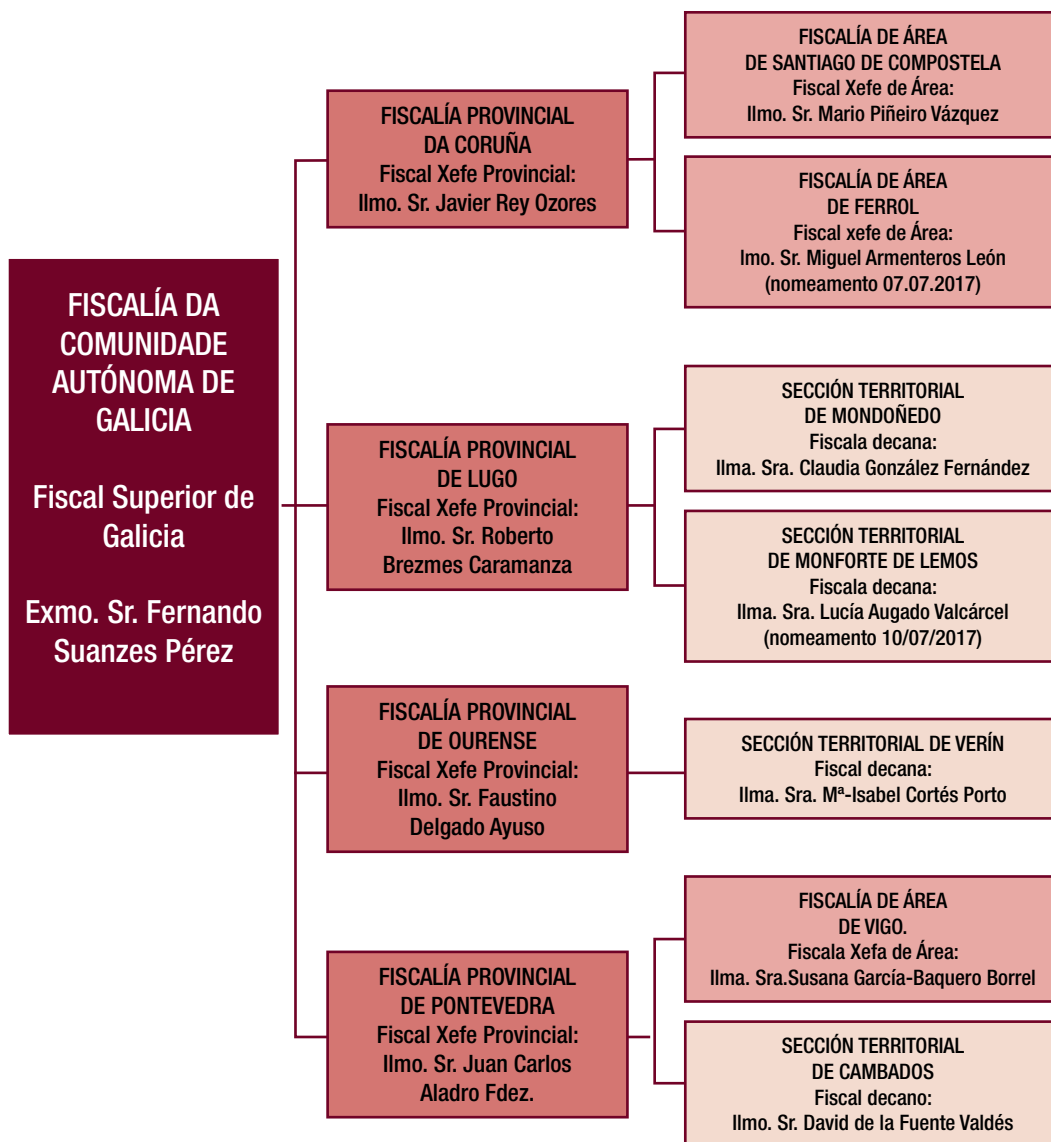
FISCALÍA DA COMUNIDADE AUTÓNOMA DE GALICIA

Fiscal Superior de Galicia

Exmo. Sr. Fernando Suanzes Pérez

FISCALÍA PROVINCIAL DA CORUÑA
Fiscal Xefe Provincial:
Ilmo. Sr. Javier Rey Ozores

FISCALÍA DE ÁREA DE SANTIAGO DE COMPOSTELA
Fiscal Xefe de Área:
Ilmo. Sr. Mario Piñeiro Vázquez

FISCALÍA DE ÁREA DE FERROL
Fiscal xefe de Área:
Imo. Sr. Miguel Armenteros León
(nomeamento 07.07.2017)

FISCALÍA PROVINCIAL DE LUGO
Fiscal Xefe Provincial:
Ilmo. Sr. Roberto Brezmes Caramanza

SECCIÓN TERRITORIAL DE MONDOÑEDO
Fiscala decana:
Ilma. Sra. Claudia González Fernández

SECCIÓN TERRITORIAL DE MONFORTE DE LEMOS
Fiscala decana:
Ilma. Sra. Lucía Augado Valcárcel
(nomeamento 10/07/2017)

FISCALÍA PROVINCIAL DE OURENSE
Fiscal Xefe Provincial:
Ilmo. Sr. Faustino Delgado Ayuso

SECCIÓN TERRITORIAL DE VERÍN
Fiscal decana:
Ilma. Sra. Mª-Isabel Cortés Porto

FISCALÍA PROVINCIAL DE PONTEVEDRA
Fiscal Xefe Provincial:
Ilmo. Sr. Juan Carlos Aladro Fdez.

FISCALÍA DE ÁREA DE VIGO.
Fiscala Xefa de Área:
Ilma. Sra.Susana García-Baquero Borrel

SECCIÓN TERRITORIAL DE CAMBADOS
Fiscal decano:
Ilmo. Sr. David de la Fuente Valdés